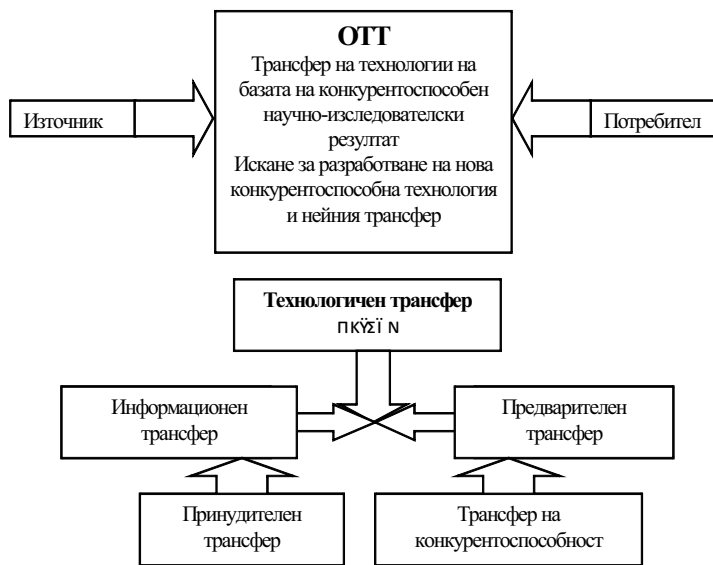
ОТТ
Трансфер на технологии на базата на конкурентоспособен научно-изследователски резултат
Искане за разработване на нова конкурентоспособна технология и нейния трансфер

Източник

Потребител

Технологичен трансфер
ПКЎЅЇ N

Информационен трансфер

Предварителен трансфер

Принудителен трансфер

Трансфер на конкурентоспособност